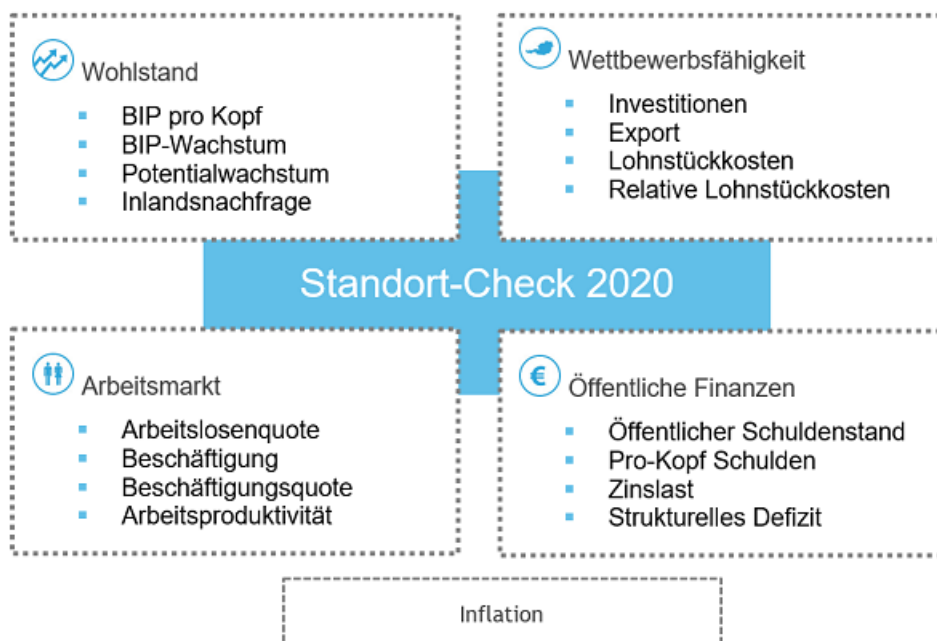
Wohlstand

- BIP pro Kopf
- BIP-Wachstum
- Potentialwachstum
- Inlandsnachfrage

Wettbewerbsfähigkeit

- Investitionen
- Export
- Lohnstückkosten
- Relative Lohnstückkosten

Standort-Check 2020

Arbeitsmarkt

- Arbeitslosenquote
- Beschäftigung
- Beschäftigungsquote
- Arbeitsproduktivität

€

Öffentliche Finanzen

- Öffentlicher Schuldenstand
- Pro-Kopf Schulden
- Zinslast
- Strukturelles Defizit

Inflation